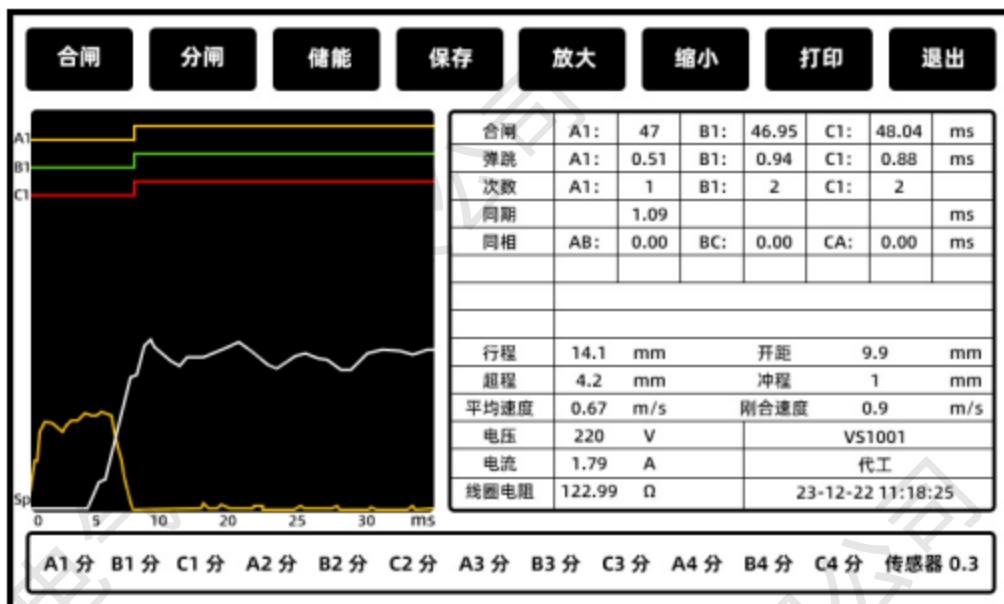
合闸 分闸 储能 保存 放大 缩小 打印 退出

A1
B1
C1
Sp
0 5 10 20 25 30 ms

| 合闸 | A1: | 47 | B1: | 46.95 | C1: | 48.04 | ms |
|---|---|---|---|---|---|---|---|
| 弹跳 | A1: | 0.51 | B1: | 0.94 | C1: | 0.88 | ms |
| 次数 | A1: | 1 | B1: | 2 | C1: | 2 | |
| 同期 | | 1.09 | | | | | ms |
| 同相 | AB: | 0.00 | BC: | 0.00 | CA: | 0.00 | ms |
| | | | | | | | |
| | | | | | | | |
| | | | | | | | |
| 行程 | 14.1 | mm | 开距 | 9.9 | mm | | |
| 超程 | 4.2 | mm | 冲程 | 1 | mm | | |
| 平均速度 | 0.67 | m/s | 刚合速度 | 0.9 | m/s | | |
| 电压 | 220 | V | VS1001 | | | | |
| 电流 | 1.79 | A | 代工 | | | | |
| 线圈电阻 | 122.99 | Ω | 23-12-22 11:18:25 | | | | |

A1 分 B1 分 C1 分 A2 分 B2 分 C2 分 A3 分 B3 分 C3 分 A4 分 B4 分 C4 分 传感器 0.3